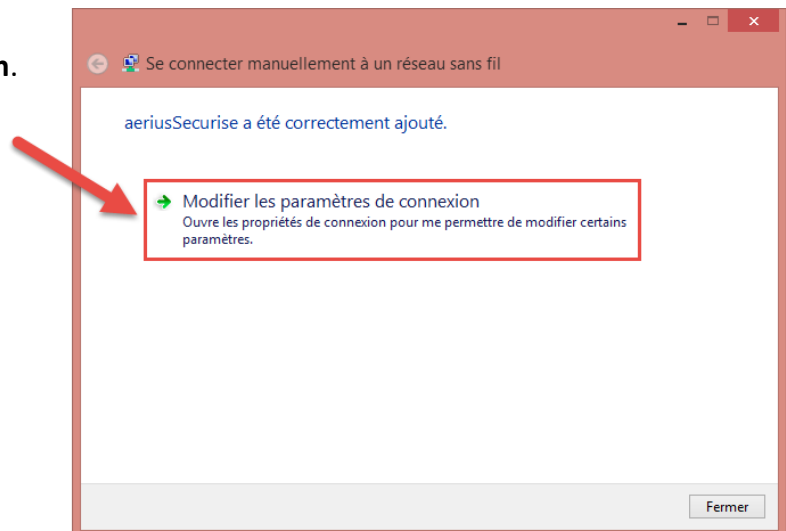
n.

Se connecter manuellement à un réseau sans fil

aeriusSecurise a été correctement ajouté.

Modifier les paramètres de connexion
Ouvre les propriétés de connexion pour me permettre de modifier certains paramètres.

Fermer